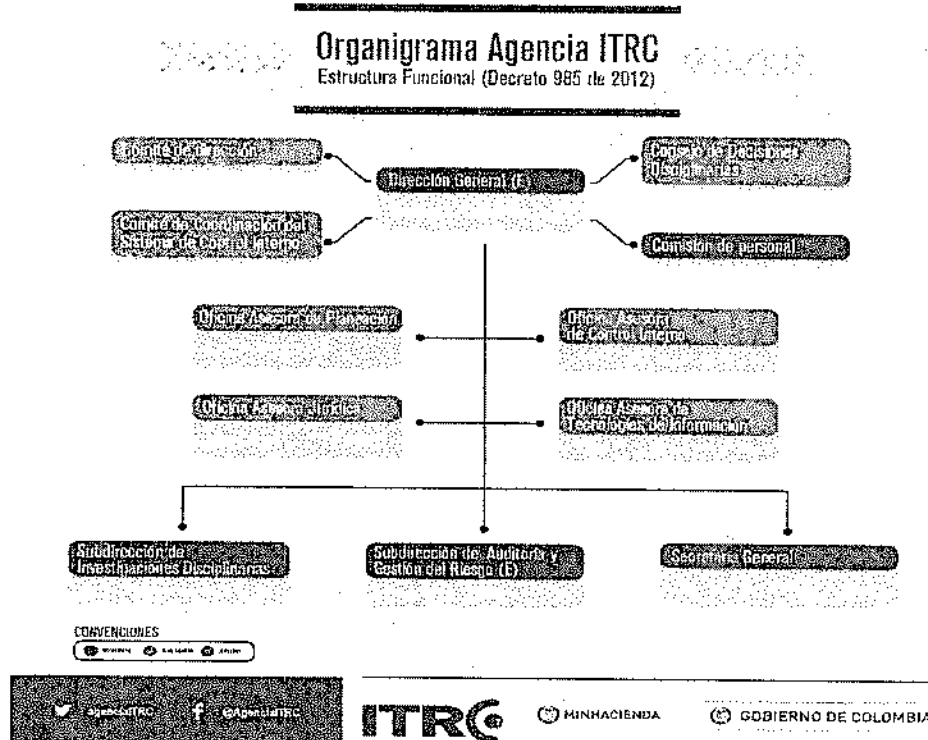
Organigrama Agencia ITRC
Estructura Funcional (Decreto 985 de 2012)

Comité de Dirección

Dirección General (E)

Consejo de Decisiones Disciplinarias

Comité de Coordinación del Sistema de Control Interno

Comisión de personal

Oficina Asesora de Planeación

Oficina Asesora de Control Interno

Oficina Asesora Jurídica

Oficina Asesora de Tecnologías de Información

Subdirección de Investigaciones Disciplinarias

Subdirección de Auditoría y Gestión del Riesgo (E)

Secretaría General

CONVENCIONES
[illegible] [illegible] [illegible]

AgenciaITRC @AgenciaITRC

ITRC

MINHACIENDA

GOBIERNO DE COLOMBIA